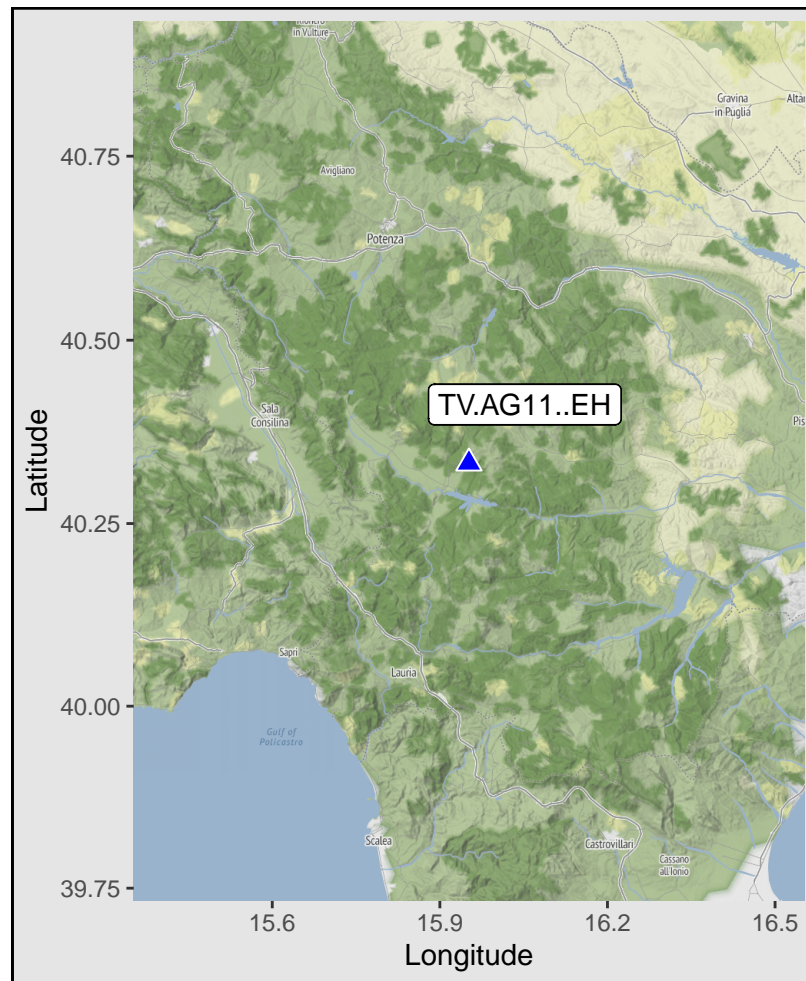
Rionero in Vulture
Gravina in Puglia
Alta
Avigliano
Potenza
Sala Consilina
Pis
TV.AG11..EH
Sapri
Lauria
Gulf of Policastro
Scalea
Castrovillari
Cassano all'Ionio
40.75
40.50
40.25
40.00
39.75
Latitude
15.6
15.9
16.2
16.5
Longitude